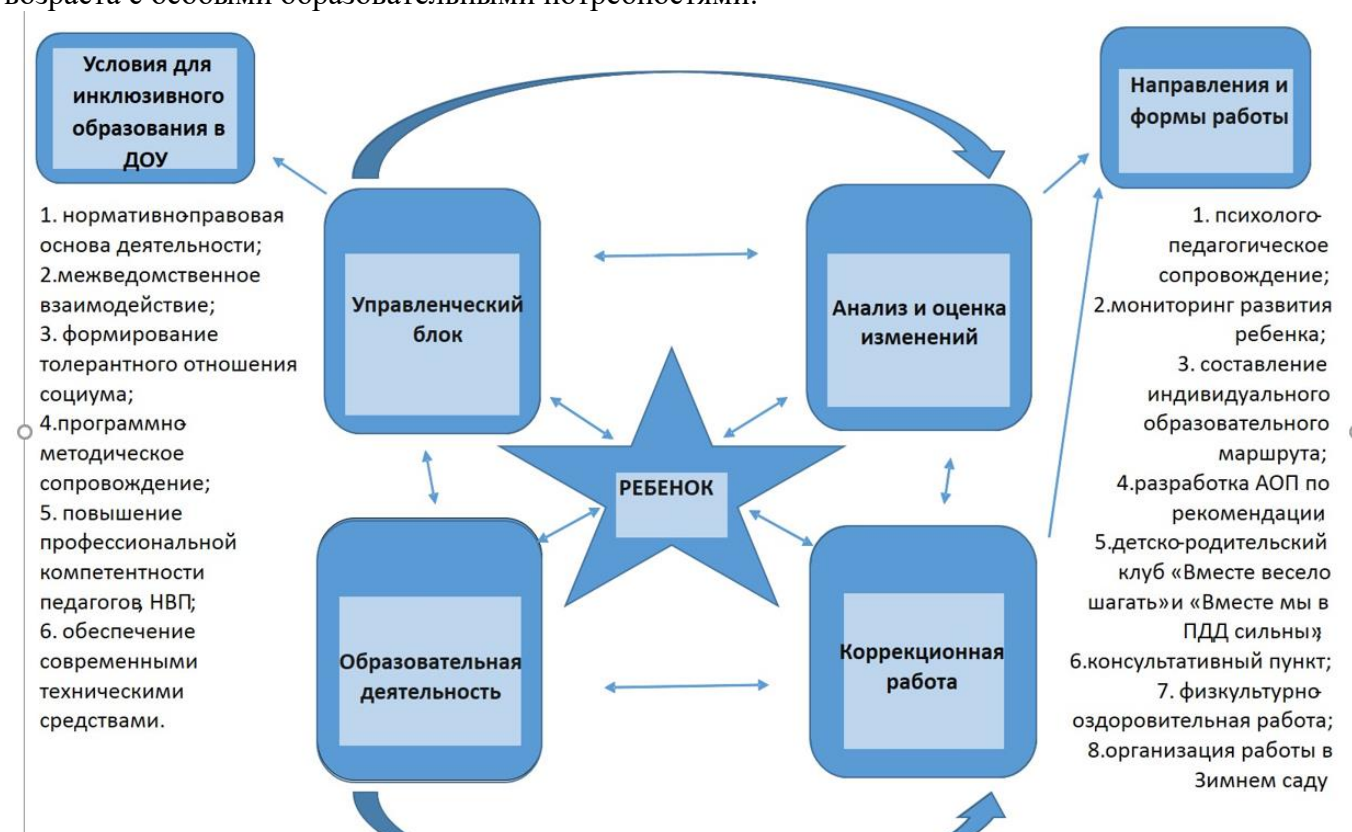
возраста с особыми образовательными потребностями.

Условия для инклюзивного образования в ДОУ

1. нормативно-правовая основа деятельности;
2.межведомственное взаимодействие;
3. формирование толерантного отношения социума;
4.программно-методическое сопровождение;
5. повышение профессиональной компетентности педагогов, НВП;
6. обеспечение современными техническими средствами.

Управленческий блок

Анализ и оценка изменений

РЕБЕНОК

Образовательная деятельность

Коррекционная работа

Направления и формы работы

1. психолого-педагогическое сопровождение;
2.мониторинг развития ребенка;
3. составление индивидуального образовательного маршрута;
4.разработка АОП по рекомендации;
5.детско-родительский клуб «Вместе весело шагать» и «Вместе мы в ПДД сильны»;
6.консультативный пункт;
7. физкультурно-оздоровительная работа;
8.организация работы в Зимнем саду